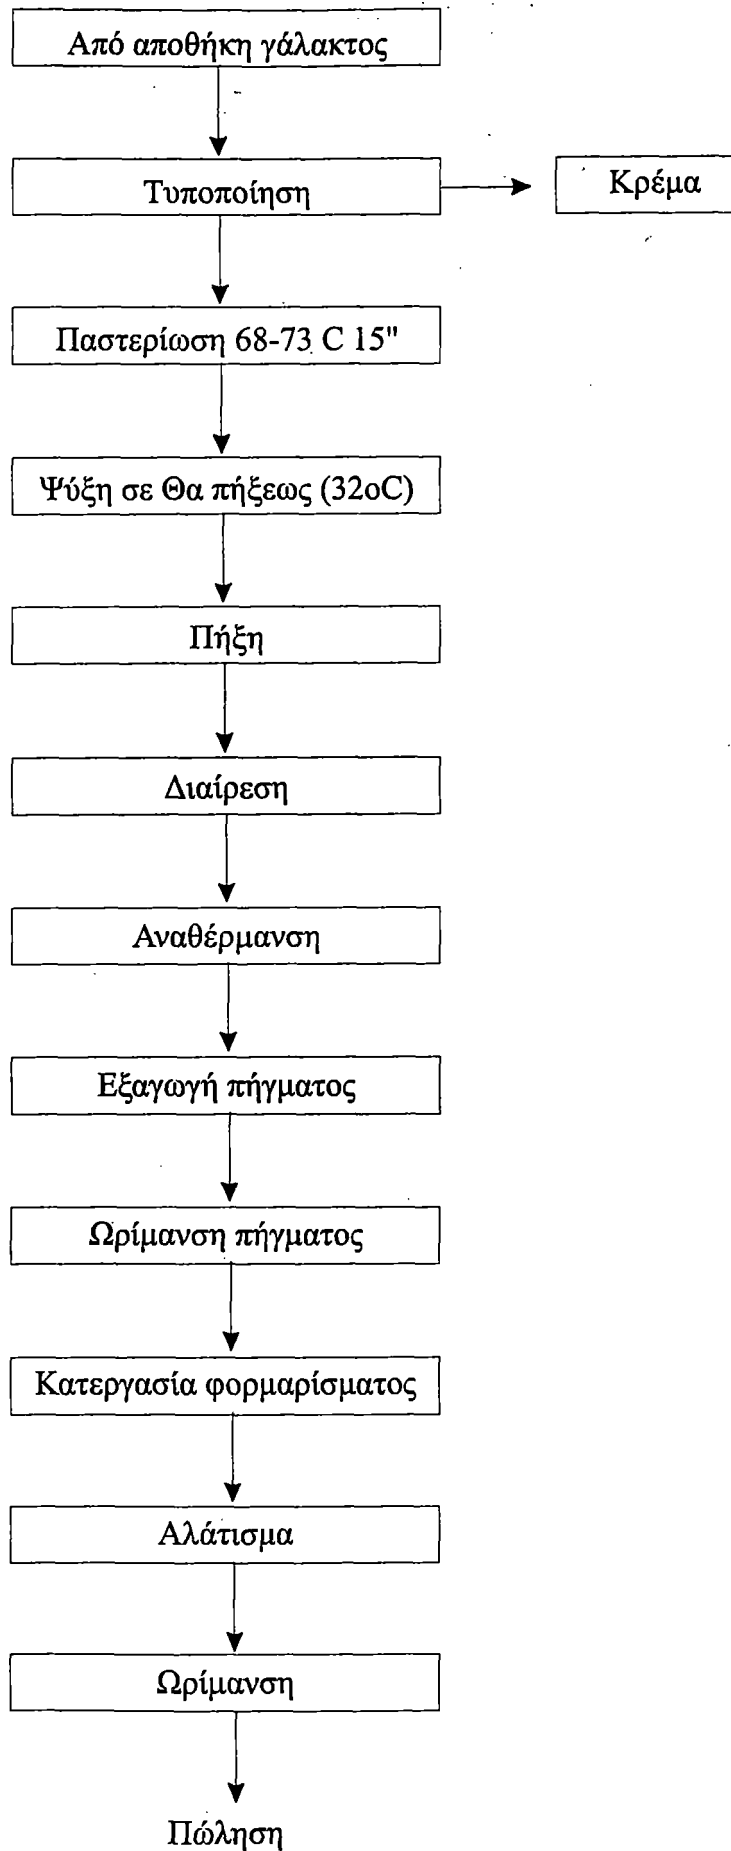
Από αποθήκη γάλακτος

Τυποποίηση

Κρέμα

Παστερίωση 68-73 C 15"

Ψύξη σε Θα πήξεως (32oC)

Πήξη

Διαίρεση

Αναθέρμανση

Εξαγωγή πήγματος

Ωρίμανση πήγματος

Κατεργασία φορμαρίσματος

Αλάτισμα

Ωρίμανση

Πώληση